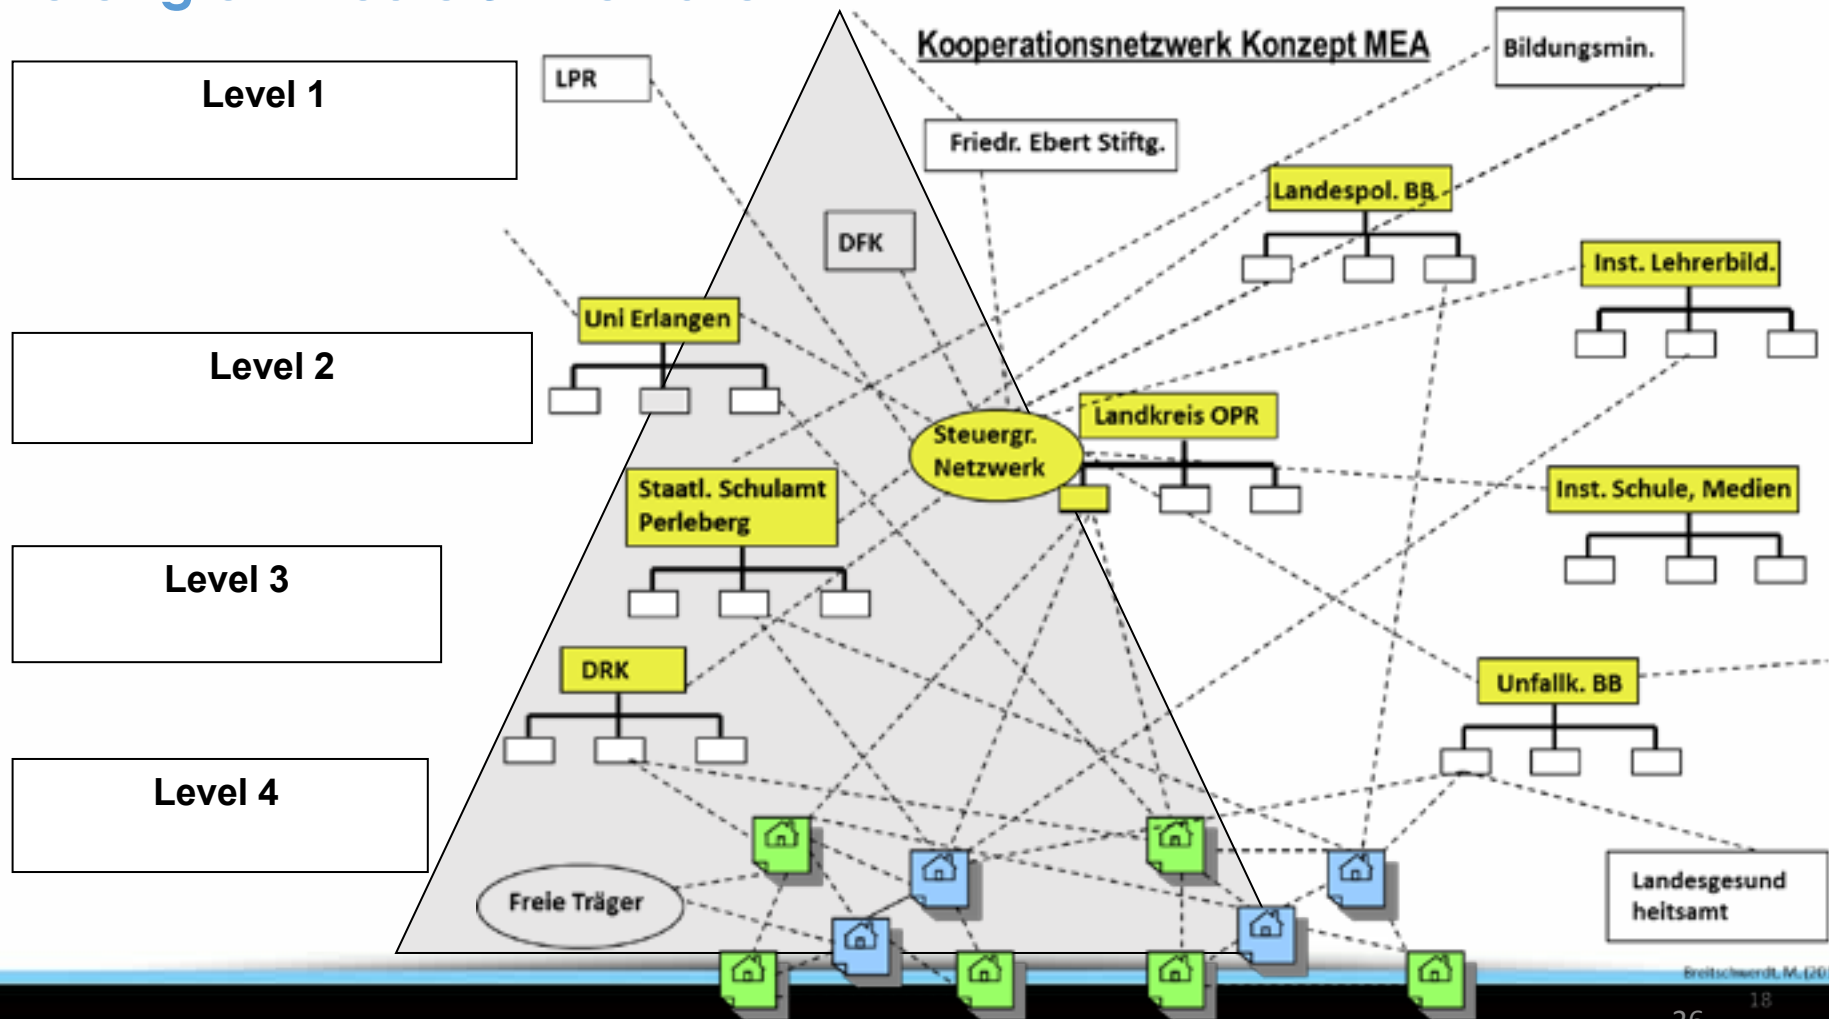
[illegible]

Level 1

Level 2

Level 3

Level 4

Kooperationsnetzwerk Konzept MEA

LPR

Bildungsmin.

Friedr. Ebert Stiftg.

Landespol. BB

DFK

Inst. Lehrerbild.

Uni Erlangen

Steuergr. Netzwerk

Landkreis OPR

Staatl. Schulamt Perleberg

Inst. Schule, Medien

DRK

Unfallk. BB

Freie Träger

Landesgesund heitsamt

Breitschwerdt, M. (20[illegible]

18

26